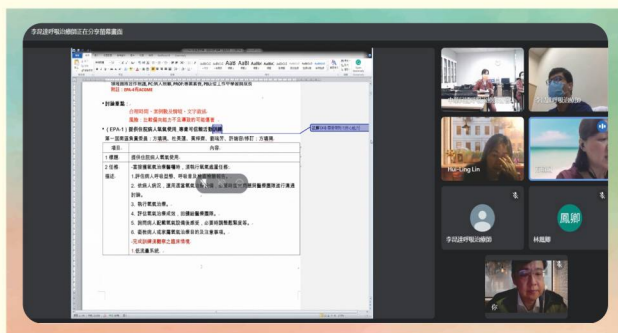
李政諺呼吸治療師正在分享簡報畫面

• 討論重點：

• ( EPA-1 ) 提供住院病人氣氧使用

| 項目 | 內容 |
|---|---|
| 1.標題 | 提供住院病人氣氧使用 |
| 2.任務描述 | |

1.評估病人呼吸型態、呼吸音及血氧飽和度。
2.依病人狀況，選用適當氣氧及方式
3.執行氣氧治療。
4.評估氣氧治療成效。
5.說明病人配戴氣氧設備注意事項
6.最後病人或家屬氣氧治療目的及注意事項。

1.低流量系統

Hui-Ling Lin
李政諺呼吸治療師
鳳卿
林鳳卿
你